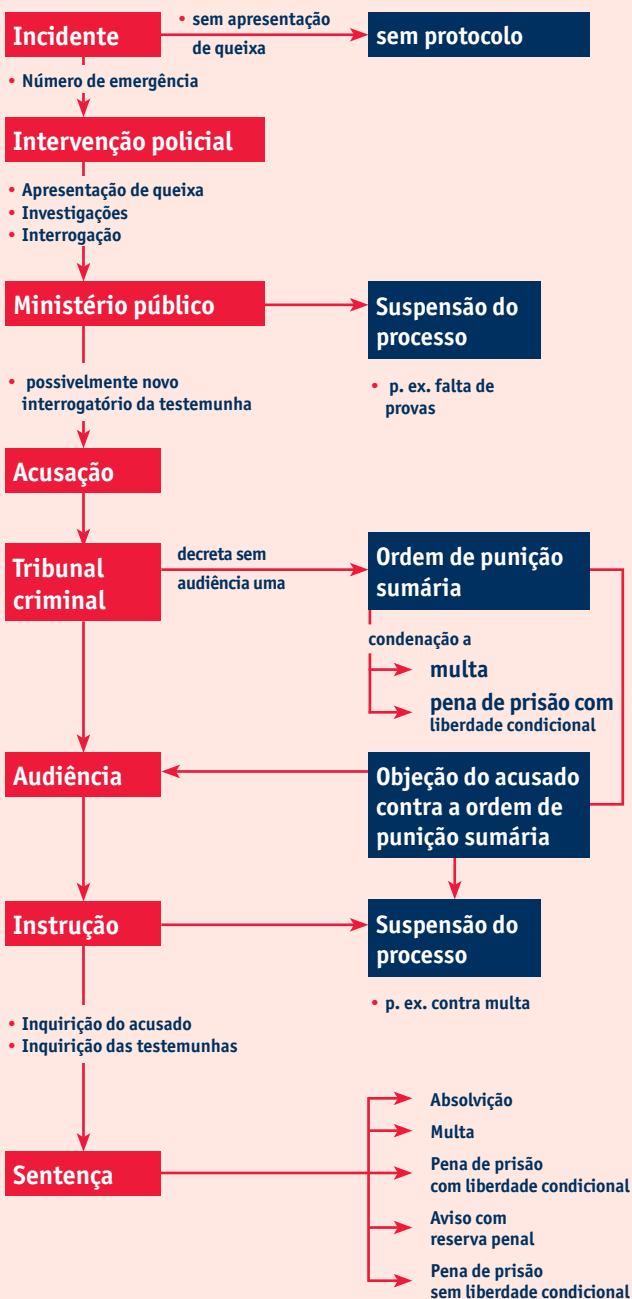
Incidente

• sem apresentação de queixa

sem protocolo

• Número de emergência

Intervenção policial

• Apresentação de queixa
• Investigações
• Interrogação

Ministério público

Suspensão do processo

• possivelmente novo interrogatório da testemunha

• p. ex. falta de provas

Acusação

Tribunal criminal

decreta sem audiência uma

Ordem de punição sumária

condenação a

multa

pena de prisão com liberdade condicional

Audiência

Objeção do acusado contra a ordem de punição sumária

Instrução

Suspensão do processo

• p. ex. contra multa

• Inquirição do acusado
• Inquirição das testemunhas

Sentença

Absolvição

Multa

Pena de prisão com liberdade condicional

Aviso com reserva penal

Pena de prisão sem liberdade condicional